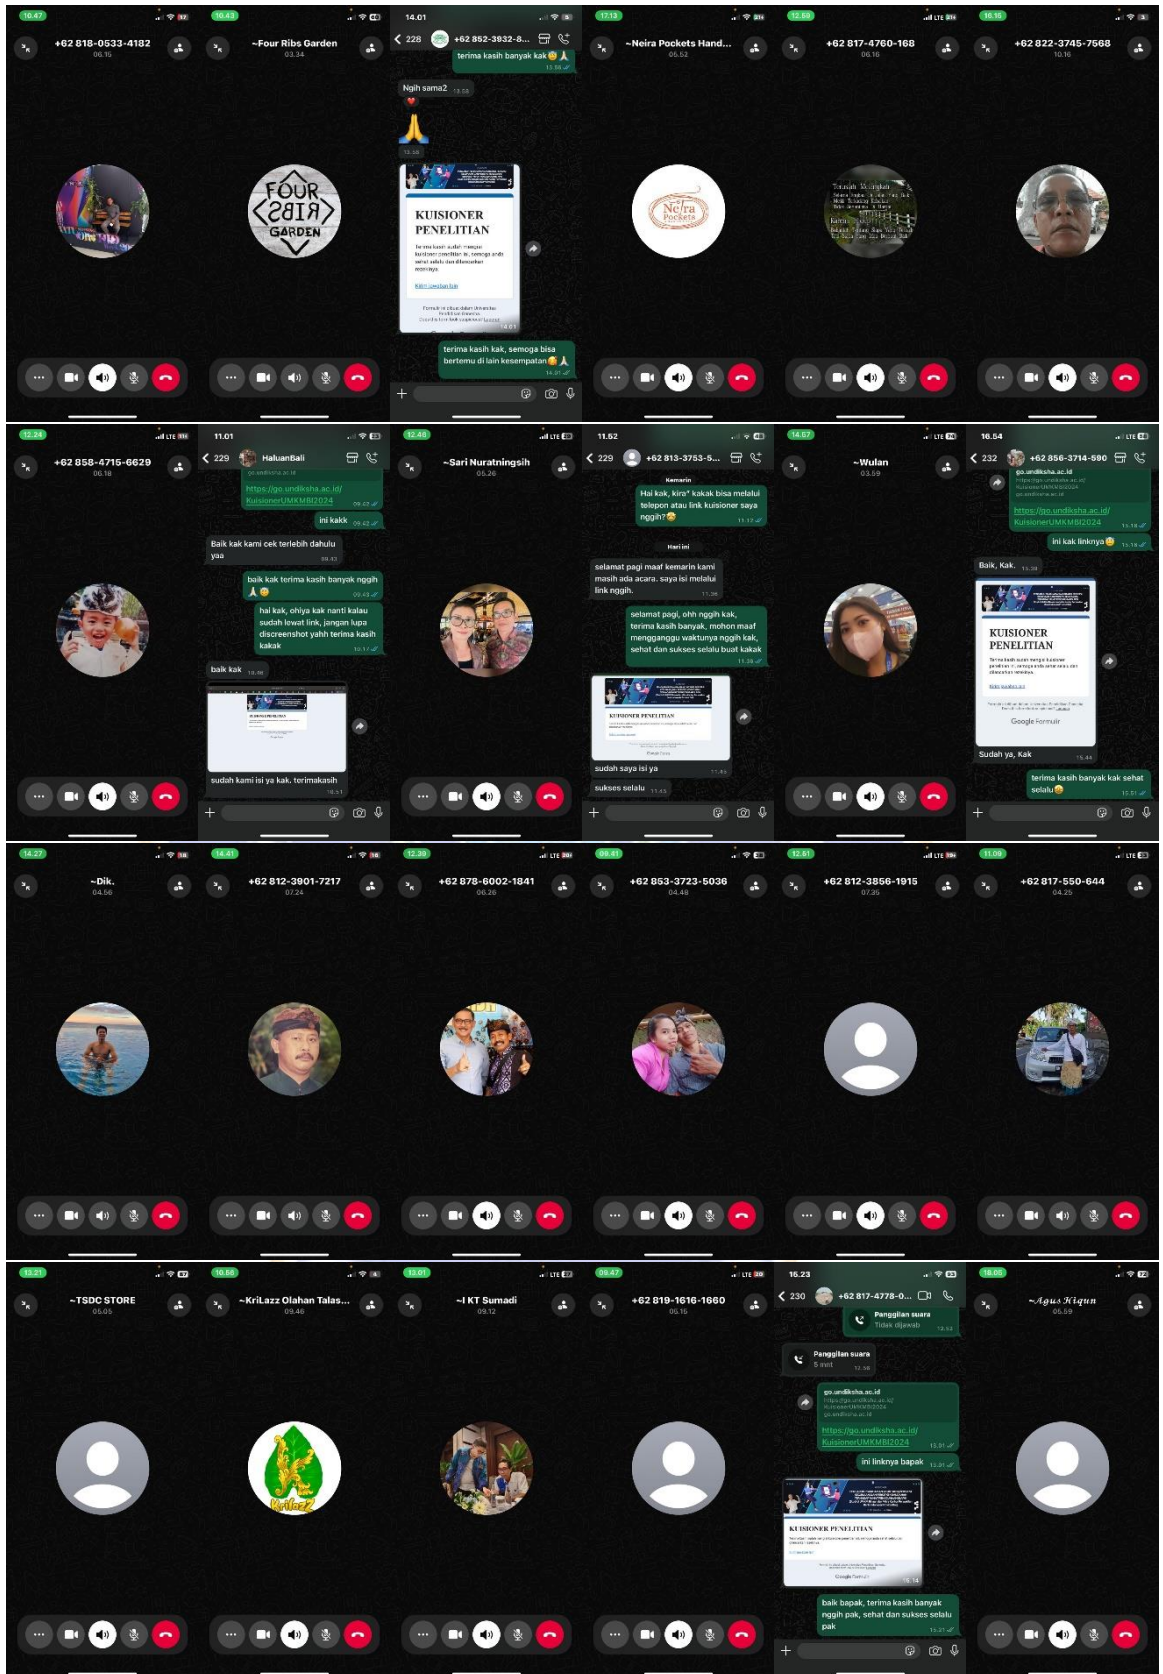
10.47
+62 818-0533-4182
06.15

10.43
~Four Ribs Garden
03.34
FOUR RIBS GARDEN

14.01
228
+62 852-3932-8...
terima kasih banyak kak 🙏
Ngih sama2
🙏
KUISIONER PENELITIAN
14.01
terima kasih kak, semoga bisa bertemu di lain kesempatan 🙏
14.01

17.13
~Neira Pockets Hand...
05.52
Neira Pockets

12.59
+62 817-4760-168
06.16

16.15
+62 822-3745-7568
10.16

12.24
+62 858-4715-6629
06.18

11.01
229
HaluanBali
go.undiksha.ac.id
https://go.undiksha.ac.id/KuisionerUMKMBI2024
09.42
ini kakk
09.42
Baik kak kami cek terlebih dahulu yaa
09.43
baik kak terima kasih banyak nggih 🙏
09.43
hai kak, ohiya kak nanti kalau sudah lewat link, jangan lupa discreenshot yahh terima kasih kakak
10.17
baik kak
10.46
sudah kami isi ya kak. terimakasih
10.51

12.48
~Sari Nuratningsih
05.26

11.52
229
+62 813-3753-5...
Kemarin
Hai kak, kira* kakak bisa melalui telepon atau link kuisioner saya nggih?
11.12
Hari ini
selamat pagi maaf kemarin kami masih ada acara. saya isi melalui link nggih.
11.38
selamat pagi, ohh nggih kak, terima kasih banyak, mohon maaf mengganggu waktunya nggih kak, sehat dan sukses selalu buat kakak
11.38
KUISIONER PENELITIAN
sudah saya isi ya
11.43
sukses selalu
11.43

14.57
~Wulan
03.59

16.54
232
+62 856-3714-590
go.undiksha.ac.id
https://go.undiksha.ac.id/KuisionerUMKMBI2024
https://go.undiksha.ac.id/KuisionerUMKMBI2024
15.18
ini kak linknya
15.18
Baik, Kak.
15.38
KUISIONER PENELITIAN
Google Formulir
Sudah ya, Kak
15.44
terima kasih banyak kak sehat selalu
15.51

14.27
~Dik.
04.56

14.41
+62 812-3901-7217
07.24

12.39
+62 878-6002-1841
06.26

09.41
+62 853-3723-5036
04.48

12.51
+62 812-3856-1915
07.35

11.09
+62 817-550-644
04.25

13.21
~TSDC STORE
05.05

10.56
~KriLazz Olahan Talas...
09.46
KriLazZ

13.01
~I KT Sumadi
09.12

09.47
+62 819-1616-1660
05.15

15.23
230
+62 817-4778-0...
Panggilan suara
Tidak dijawab
12.53
Panggilan suara
5 mnt
12.58
go.undiksha.ac.id
https://go.undiksha.ac.id/KuisionerUMKMBI2024
https://go.undiksha.ac.id/KuisionerUMKMBI2024
13.31
ini linknya bapak
13.31
KUISIONER PENELITIAN
15.14
baik bapak, terima kasih banyak nggih pak, sehat dan sukses selalu pak
15.21

18.05
~Agus Kiqun
05.59